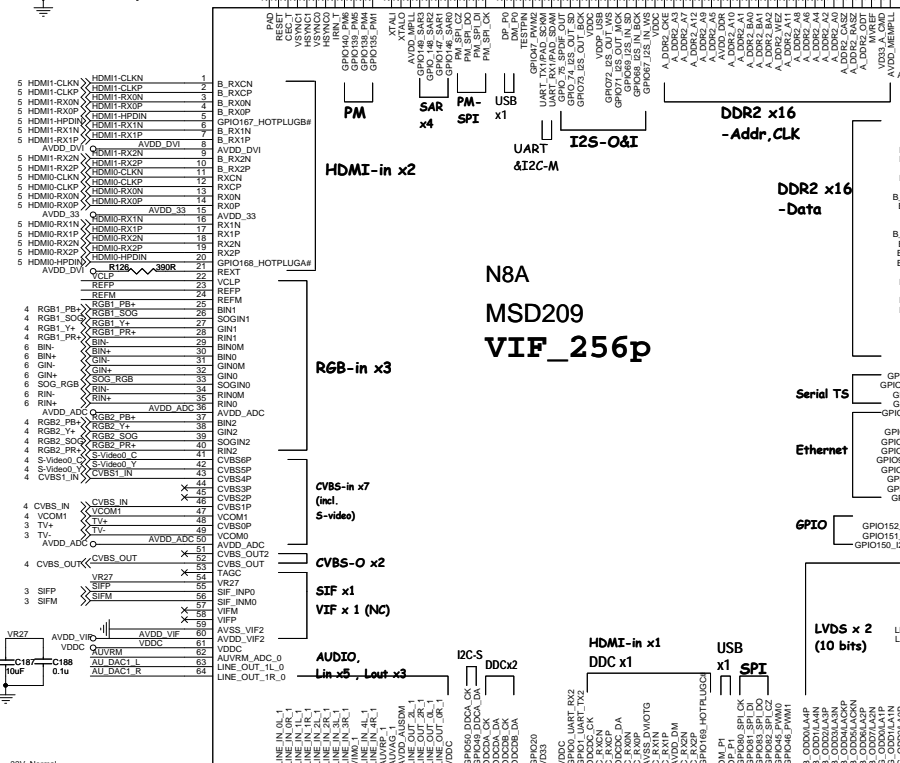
N8A

MSD209

VIF_256p

PM

SAR x4

PM-SPI

USB x1

UART &I2C-M

I2S-O&I

DDR2 x16 -Addr,CLK

DDR2 x16 -Data

HDMI-in x2

RGB-in x3

CVBS-in x7 (incl. S-video)

CVBS-O x2

SIF x1

VIF x 1 (NC)

AUDIO, Lin x5 , Lout x3

I2C-S

DDCx2

HDMI-in x1 DDC x1

USB x1

SPI

LVDS x 2 (10 bits)

Serial TS

Ethernet

GPIO

| | | | |
|---|---|---|---|
| 5 HDMI1-CLKN | HDMI1-CLKN | 1 | B_RXCN |
| 5 HDMI1-CLKP | HDMI1-CLKP | 2 | B_RXCP |
| 5 HDMI1-RX0N | HDMI1-RX0N | 3 | B_RX0N |
| 5 HDMI1-RX0P | HDMI1-RX0P | 4 | B_RX0P |
| 5 HDMI1-HPDIN | HDMI1-HPDIN | 5 | GPIO167_HOTPLUGB# |
| 5 HDMI1-RX1N | HDMI1-RX1N | 6 | B_RX1N |
| 5 HDMI1-RX1P | HDMI1-RX1P | 7 | B_RX1P |
| AVDD_DVI | AVDD_DVI | 8 | AVDD_DVI |
| 5 HDMI1-RX2N | HDMI1-RX2N | 9 | B_RX2N |
| 5 HDMI1-RX2P | HDMI1-RX2P | 10 | B_RX2P |
| 5 HDMI0-CLKN | HDMI0-CLKN | 11 | RXCN |
| 5 HDMI0-CLKP | HDMI0-CLKP | 12 | RXCP |
| 5 HDMI0-RX0N | HDMI0-RX0N | 13 | RX0N |
| 5 HDMI0-RX0P | HDMI0-RX0P | 14 | RX0P |
| AVDD_33 | AVDD_33 | 15 | AVDD_33 |
| 5 HDMI0-RX1N | HDMI0-RX1N | 16 | RX1N |
| 5 HDMI0-RX1P | HDMI0-RX1P | 17 | RX1P |
| 5 HDMI0-RX2N | HDMI0-RX2N | 18 | RX2N |
| 5 HDMI0-RX2P | HDMI0-RX2P | 19 | RX2P |
| 5 HDMI0-HPDIN | HDMI0-HPDIN | 20 | GPIO168_HOTPLUGA# |
| AVDD_DVI | R126 390R | 21 | REXT |
| | VCLP | 22 | VCLP |
| | REFP | 23 | REFP |
| | REFM | 24 | REFM |
| 4 RGB1_PB+ | RGB1_PB+ | 25 | BIN1 |
| 4 RGB1_SOG | RGB1_SOG | 26 | SOGIN1 |
| 4 RGB1_Y+ | RGB1_Y+ | 27 | GIN1 |
| 4 RGB1_PR+ | RGB1_PR+ | 28 | RIN1 |
| 6 BIN- | BIN- | 29 | BIN0M |
| 6 BIN+ | BIN+ | 30 | BIN0 |
| 6 GIN- | GIN- | 31 | GIN0M |
| 6 GIN+ | GIN+ | 32 | GIN0 |
| 6 SOG_RGB | SOG_RGB | 33 | SOGIN0 |
| 6 RIN- | RIN- | 34 | RIN0M |
| 6 RIN+ | RIN+ | 35 | RIN0 |
| AVDD_ADC | AVDD_ADC | 36 | AVDD_ADC |
| 4 RGB2_PB+ | RGB2_PB+ | 37 | BIN2 |
| 4 RGB2_Y+ | RGB2_Y+ | 38 | GIN2 |
| 4 RGB2_SOG | RGB2_SOG | 39 | SOGIN2 |
| 4 RGB2_PR+ | RGB2_PR+ | 40 | RIN2 |
| 4 S-Video0_C | S-Video0_C | 41 | CVBS6P |
| 4 S-Video0_Y | S-Video0_Y | 42 | CVBS5P |
| 4 CVBS1_IN | CVBS1_IN | 43 | CVBS4P |
| | | 44 | CVBS3P |
| | | 45 | CVBS2P |
| 4 CVBS_IN | CVBS_IN | 46 | CVBS1P |
| 4 VCOM1 | VCOM1 | 47 | VCOM1 |
| 3 TV+ | TV+ | 48 | CVBS0P |
| 3 TV- | TV- | 49 | VCOM0 |
| AVDD_ADC | AVDD_ADC | 50 | AVDD_ADC |
| | | 51 | CVBS_OUT2 |
| 4 CVBS_OUT | CVBS_OUT | 52 | CVBS_OUT |
| | | 53 | TAGC |
| | VR27 | 54 | VR27 |
| 3 SIFP | SIFP | 55 | SIF_INP0 |
| 3 SIFM | SIFM | 56 | SIF_INM0 |
| | | 57 | VIFM |
| | | 58 | VIFP |
| | | 59 | AVSS_VIF2 |
| AVDD_VIF | AVDD_VIF | 60 | AVDD_VIF2 |
| | VDDC | 61 | VDDC |
| | AUVRM | 62 | AUVRM_ADC_0 |
| | AU_DAC1_L | 63 | LINE_OUT_1L_0 |
| | AU_DAC1_R | 64 | LINE_OUT_1R_0 |

VR27 C187 10uF C188 0.1u VDDC

PAD RESET CEC_T VSYNC1 HSYNC1 VSYNC0 HSYNC0 IRIN_T XTALI XTALO AVDD_MPLL GPIO140_PM6 GPIO139_PM5 GPIO135_PM1 GPIO_148_SAR2 GPIO_147_SAR1 GPIO146_SAR0 PM_SPI_CZ PM_SPI_DO PM_SPI_DI PM_SPI_CK DP_P0 DM_P0 TESTPIN GPIO47_PWM2 UART_TX1/PAD_SCMI UART_RX1/PAD_SDAM GPIO_75_SPDIF_OUT GPIO_74_I2S_OUT_SD GPIO73_I2S_OUT_BCK VDDP GPIO72_I2S_OUT_WS GPIO70_I2S_OUT_MCK GPIO69_I2S_IN_SD GPIO68_I2S_IN_BCK GPIO67_I2S_IN_WS VDDC A_DDR2_CKE A_DDR2_A3 A_DDR2_A7 A_DDR2_A12 A_DDR2_A9 A_DDR2_A5 AVDD_DDR A_DDR2_A10 A_DDR2_BA0 A_DDR2_BA1 A_DDR2_A11 A_DDR2_A6 A_DDR2_A4 A_DDR2_A0 A_DDR2_A8 A_DDR2_WEZ A_DDR2_CASZ A_DDR2_ODT MVREF VDD33 AVDD_MEMPLL

LINE_IN_0L_1 LINE_IN_0R_1 LINE_IN_1L_1 LINE_IN_1R_1 LINE_IN_2L_1 LINE_IN_2R_1 LINE_IN_3L_1 LINE_IN_3R_1 VIM0_1 LINE_IN_4L_1 LINE_IN_4R_1 AUVRP_1 AUVAG_1 AVDD_AUSDM LINE_OUT_2L_1 LINE_OUT_2R_1 LINE_OUT_0L_1 LINE_OUT_0R_1 VDDC GPIO50_DDCA_CK GPIO49_DDCA_DA DDCDA_CK DDCDA_DA DDCDB_CK DDCDB_DA GPIO20 VD33 VDDC GPIO_UART_RX2 GPIO1_UART_TX2 DDCDC_CK C_RXCP DDCDC_DA C_RX0P AVDD_DVI C_RX1P AVDD_DM C_RX2N C_RX2P GPIO_HOTPLUGC DM_P1 DP_P1 GPIO80_SPI_CK GPIO81_SPI_DI GPIO83_SPI_DO GPIO82_SPI_CZ GPIO45_PWM0 GPIO46_PWM1 B_ODD0/LA4N B_ODD1/LA4P B_ODD2/LA3N B_ODD3/LA3P B_ODD4/LACKN B_ODD5/LACKP B_ODD6/LA2N B_ODD7/LA2P B_ODD8/LA1N B_ODD9/LA1P

GPIO152 GPIO151 GPIO150_I2

33V_Normal